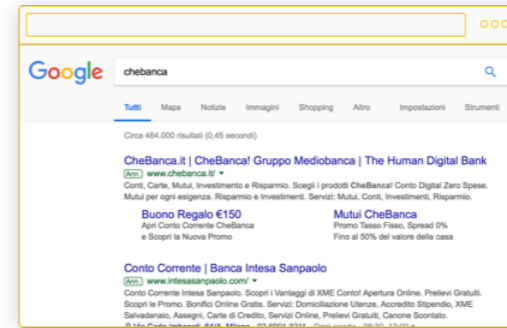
Google

chebanca

Tutti Maps Notizie Immagini Shopping Altro Impostazioni Strumenti

Circa 464.000 risultati (0,45 secondi)

CheBanca.it | CheBanca! Gruppo Mediobanca | The Human Digital Bank
Ann. www.chebanca.it/
Conti, Carte, Mutui, Investimento e Risparmio. Scegli i prodotti CheBanca! Conto Digital Zero Spese. Mutui per ogni esigenza. Risparmio e Investimenti. Servizi: Mutui, Conti, Investimenti, Risparmio.

Buono Regalo €150
Apri Conto Corrente CheBanca e Scopri la Nuova Promo

Mutui CheBanca
Promo Tasso Fisso, Spread 0% Fino al 50% del valore della casa

Conto Corrente | Banca Intesa Sanpaolo
Ann. www.intesasanpaolo.com/
Conto Corrente Intesa Sanpaolo. Scopri i Vantaggi di XME Conto! Apertura Online. Prelievi Gratuiti. Scopri le Promo. Bonifici Online Gratis. Servizi: Domiciliazione Utenze, Accredito Stipendio, XME Salvadanaio, Assegni, Carte di Credito, Servizi Online, Prelievi Gratuiti, Canone Scontato.
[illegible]